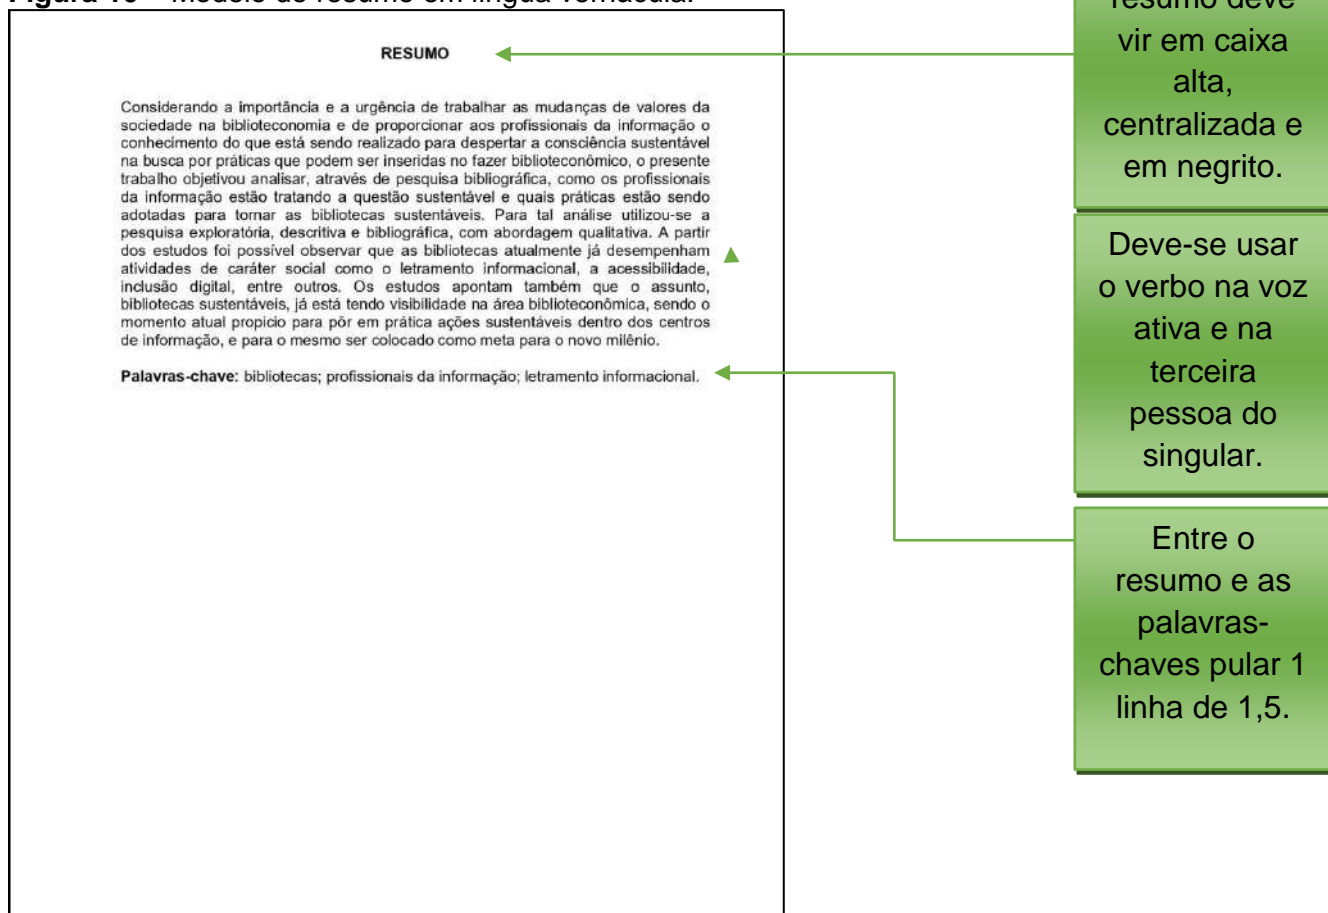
**Figura 15** – Modelo de resumo em língua vernácula.

**RESUMO**

Considerando a importância e a urgência de trabalhar as mudanças de valores da sociedade na biblioteconomia e de proporcionar aos profissionais da informação o conhecimento do que está sendo realizado para despertar a consciência sustentável na busca por práticas que podem ser inseridas no fazer biblioteconômico, o presente trabalho objetivou analisar, através de pesquisa bibliográfica, como os profissionais da informação estão tratando a questão sustentável e quais práticas estão sendo adotadas para tornar as bibliotecas sustentáveis. Para tal análise utilizou-se a pesquisa exploratória, descritiva e bibliográfica, com abordagem qualitativa. A partir dos estudos foi possível observar que as bibliotecas atualmente já desempenham atividades de caráter social como o letramento informacional, a acessibilidade, inclusão digital, entre outros. Os estudos apontam também que o assunto, bibliotecas sustentáveis, já está tendo visibilidade na área biblioteconômica, sendo o momento atual propicio para pôr em prática ações sustentáveis dentro dos centros de informação, e para o mesmo ser colocado como meta para o novo milênio.

**Palavras-chave**: bibliotecas; profissionais da informação; letramento informacional.

resumo deve vir em caixa alta, centralizada e em negrito.

Deve-se usar o verbo na voz ativa e na terceira pessoa do singular.

Entre o resumo e as palavras-chaves pular 1 linha de 1,5.